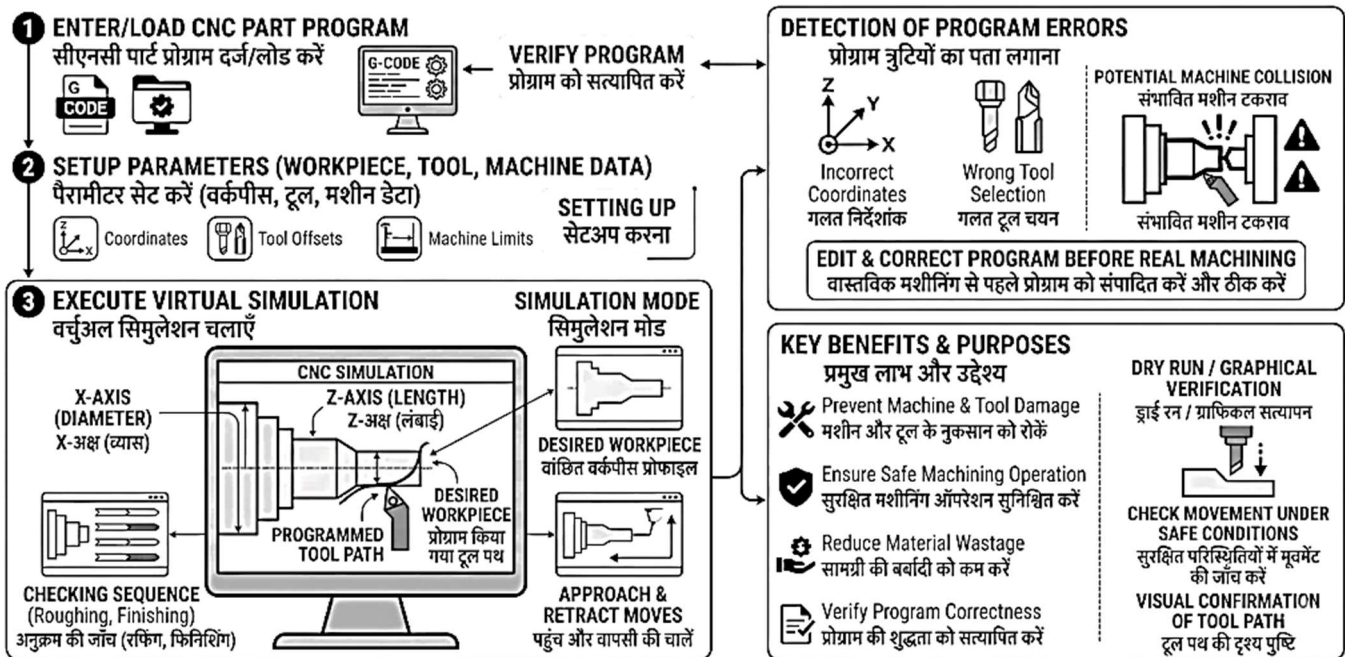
1 ENTER/LOAD CNC PART PROGRAM
सीएनसी पार्ट प्रोग्राम दर्ज/लोड करें

G CODE

G-CODE

VERIFY PROGRAM
प्रोग्राम को सत्यापित करें

2 SETUP PARAMETERS (WORKPIECE, TOOL, MACHINE DATA)
पैरामीटर सेट करें (वर्कपीस, टूल, मशीन डेटा)

Coordinates
Tool Offsets
Machine Limits

SETTING UP
सेटअप करना

3 EXECUTE VIRTUAL SIMULATION
वर्चुअल सिमुलेशन चलाएँ

CNC SIMULATION

X-AXIS (DIAMETER)
X-अक्ष (व्यास)

Z-AXIS (LENGTH)
Z-अक्ष (लंबाई)

DESIRED WORKPIECE
प्रोग्राम किया गया टूल पथ

PROGRAMMED TOOL PATH

SIMULATION MODE
सिमुलेशन मोड

DESIRED WORKPIECE
वांछित वर्कपीस प्रोफाइल

CHECKING SEQUENCE (Roughing, Finishing)
अनुक्रम की जांच (रफिंग, फिनिशिंग)

APPROACH & RETRACT MOVES
पहुंच और वापसी की चालें

DETECTION OF PROGRAM ERRORS
प्रोग्राम त्रुटियों का पता लगाना

Z Y X
Incorrect Coordinates
गलत निर्देशांक

Wrong Tool Selection
गलत टूल चयन

POTENTIAL MACHINE COLLISION
संभावित मशीन टकराव

संभावित मशीन टकराव

EDIT & CORRECT PROGRAM BEFORE REAL MACHINING
वास्तविक मशीनिंग से पहले प्रोग्राम को संपादित करें और ठीक करें

KEY BENEFITS & PURPOSES
प्रमुख लाभ और उद्देश्य

Prevent Machine & Tool Damage
मशीन और टूल के नुकसान को रोकें

Ensure Safe Machining Operation
सुरक्षित मशीनिंग ऑपरेशन सुनिश्चित करें

Reduce Material Wastage
सामग्री की बर्बादी को कम करें

Verify Program Correctness
प्रोग्राम की शुद्धता को सत्यापित करें

DRY RUN / GRAPHICAL VERIFICATION
ड्राई रन / ग्राफिकल सत्यापन

CHECK MOVEMENT UNDER SAFE CONDITIONS
सुरक्षित परिस्थितियों में मूवमेंट की जाँच करें

VISUAL CONFIRMATION OF TOOL PATH
टूल पथ की दृश्य पुष्टि